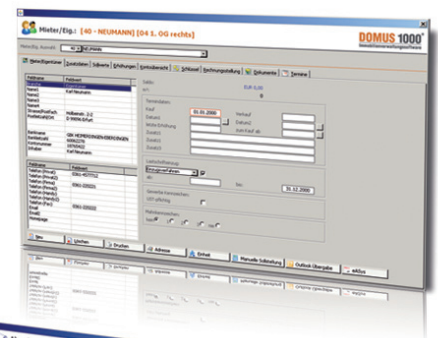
Mieter/Eig.: [40 - NEUMANN] [04 1. OG rechts]

DOMUS 1000®
Immobilienverwaltungssoftware

Mieter/Eig. Auswahl: 40 NEUMANN

Mieter/Eigentümer | Zusatzdaten | Sollwerte | Erhöhungen | Kontoübersicht | Schlüssel | Rechnungsstellung | Dokumente | Termine

| Feldname | Feldwert |
|---|---|
| Anrede | |
| Name1 | Karl Neumann |
| Name2 | |
| Name3 | |
| Name4 | |
| Strasse | |
| Strasse/Postfach | Hollainstr. 2-2 |
| PostleitzahlOrt | D 99096 Erfurt |
| Bankname | IBK HYPOVEREINSBANK AG |
| Bankleitzahl | 60062270 |
| Kontonummer | 12345742 |
| Inhaber | Karl Neumann |

| Feldname | Feldwert |
|---|---|
| Telefon (Privat1) | 0361-4212 |
| Telefon (Privat2) | |
| Telefon (Büro1) | 0361-220221 |
| Telefon (Büro2) | |
| Telefon (Handy1) | |
| Telefon (Handy2) | |
| Telefax (Privat) | |
| Telefax (Büro) | 0361-220222 |
| Email1 | |
| Email2 | |
| Homepage | |

Status
ein
EUR EUR

Termindaten
Kauf 01.01.2000
Verkauf
Datum1
Datum2
Wohnraum/Gewerbe
Kauf/Verkauf ab
Zusatz1
Zusatz2
Zusatz3

Lastschriftverfahren
Einzugsverfahren
ab
bis 31.12.2006

Gewerbe Kennzeichen
UST-pflichtig

Mahnkennzeichen
Ja Nein

Neu | Löschen | Drucken | Adresse | Einheit | Manuelle Sollstellung | Outlook Übergabe | exKlus